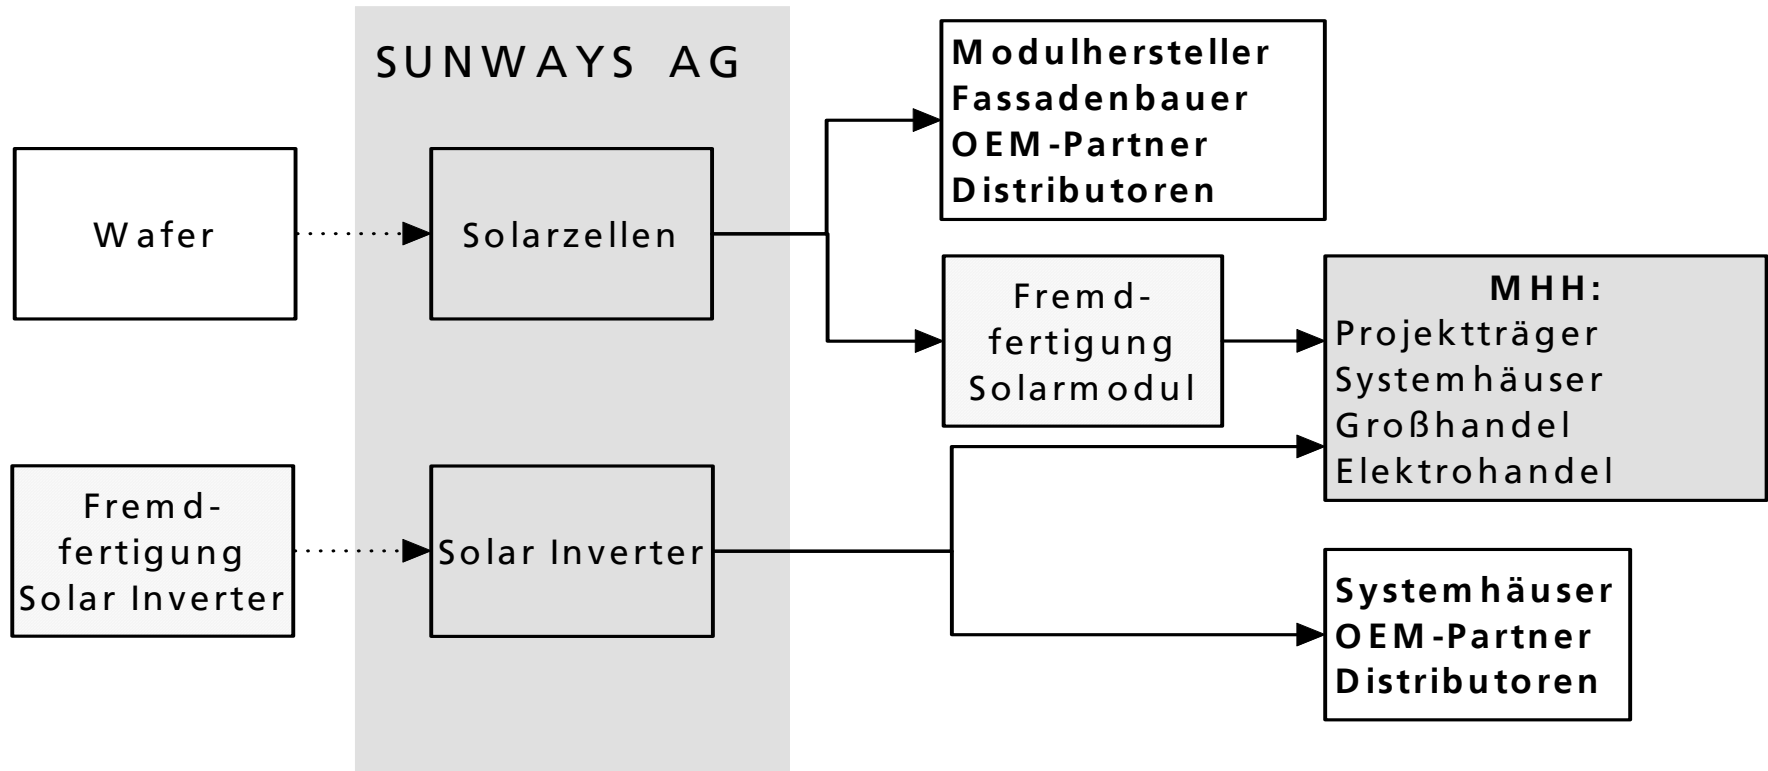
SUNWAYS AG

Wafer

Solarzellen

Modulhersteller
Fassadenbauer
OEM-Partner
Distributoren

Fremd-fertigung Solarmodul

MHH:
Projektträger
Systemhäuser
Großhandel
Elektrohandel

Fremd-fertigung Solar Inverter

Solar Inverter

Systemhäuser
OEM-Partner
Distributoren